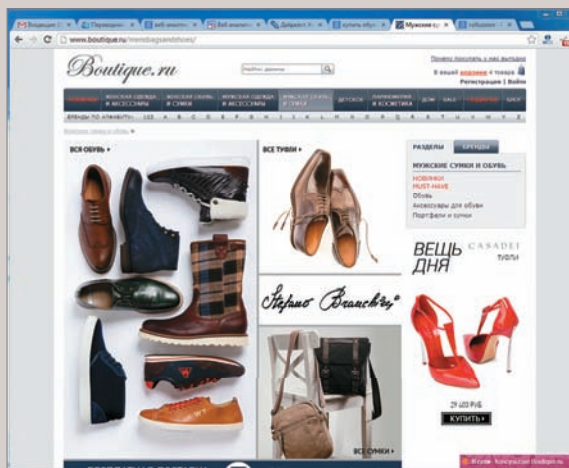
Входящие | Переводчик | веб аналитик | Веб аналитик | Добавить | купить обув | Мужские су | cabuzzer

www.boutique.ru/menbagsandshoes/

Boutique.ru

Найти дизайн

Почему покупать у нас выгодно

В вашей корзине 4 товара

Регистрация | Войти

МУЖСКАЯ ОДЕЖДА И АКСЕССУАРЫ | ЖЕНСКАЯ ОБУВЬ И СУМКИ | ЖЕНСКАЯ ОДЕЖДА И АКСЕССУАРЫ | МУЖСКИЕ СУМКИ И ОБУВЬ | ДЕТСКОЕ | ПАРФЮМЕРИЯ И КОСМЕТИКА | ДОМ | SALE | БЛОГ

БРЕНДЫ ПО АЛФАВИТУ: 123 A B C D E F G H I J K L M N O P Q R S T U V W X Y Z

ВСЯ ОБУВЬ ▸

ВСЕ ТУФЛИ ▸

Stefano Branchini

ВСЕ СУМКИ ▸

РАЗДЕЛЫ | БРЕНДЫ

МУЖСКИЕ СУМКИ И ОБУВЬ

НОВИНКИ

MUST-HAVE

Обувь

Аксессуары для обуви

Портфели и сумки

ВЕЩЬ ДНЯ

CASADEI

ТУФЛИ

29 403 РУБ

КУПИТЬ ▸